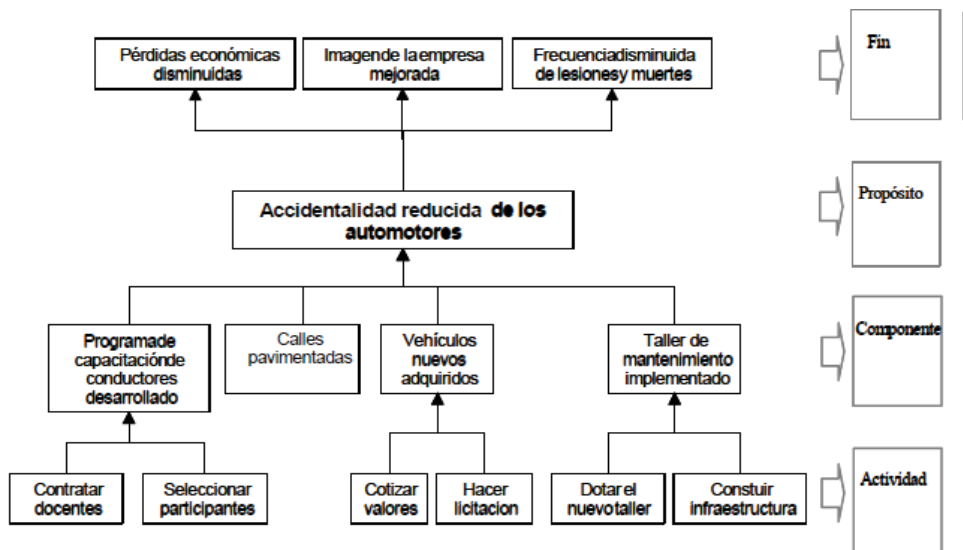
Pérdidas económicas disminuidas

Imagende laempresa mejorada

Frecuenciadisminuida de lesionesy muertes

Fin

Accidentalidad reducida de los automotores

Propósito

Programade capacitaciónde conductores desarrollado

Calles pavimentadas

Vehículos nuevos adquiridos

Taller de mantenimiento implementado

Componente

Contratar docentes

Seleccionar participantes

Cotizar valores

Hacer licitacion

Dotar el nuevotaller

Constuir infraestructura

Actividad